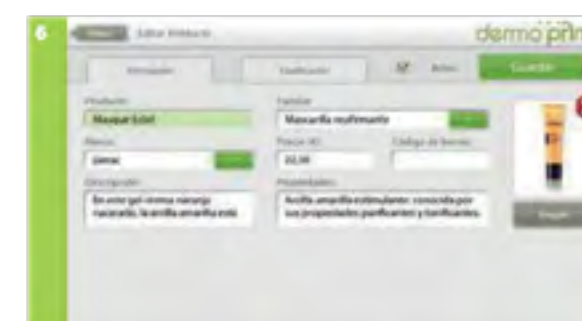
6

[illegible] Editar Producto

dermo prim

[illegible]

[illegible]

Activo

Guardar

Producto

Masque Eclat

Familia

Mascarilla reafirmante

Marca

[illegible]

Precio (€)

33,90

Código de barras

Descripción

En este gel crema naranja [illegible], la arcilla amarilla está

Propiedades

Arcilla amarilla estimulante: conocida por sus propiedades purificantes y tonificantes.

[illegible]